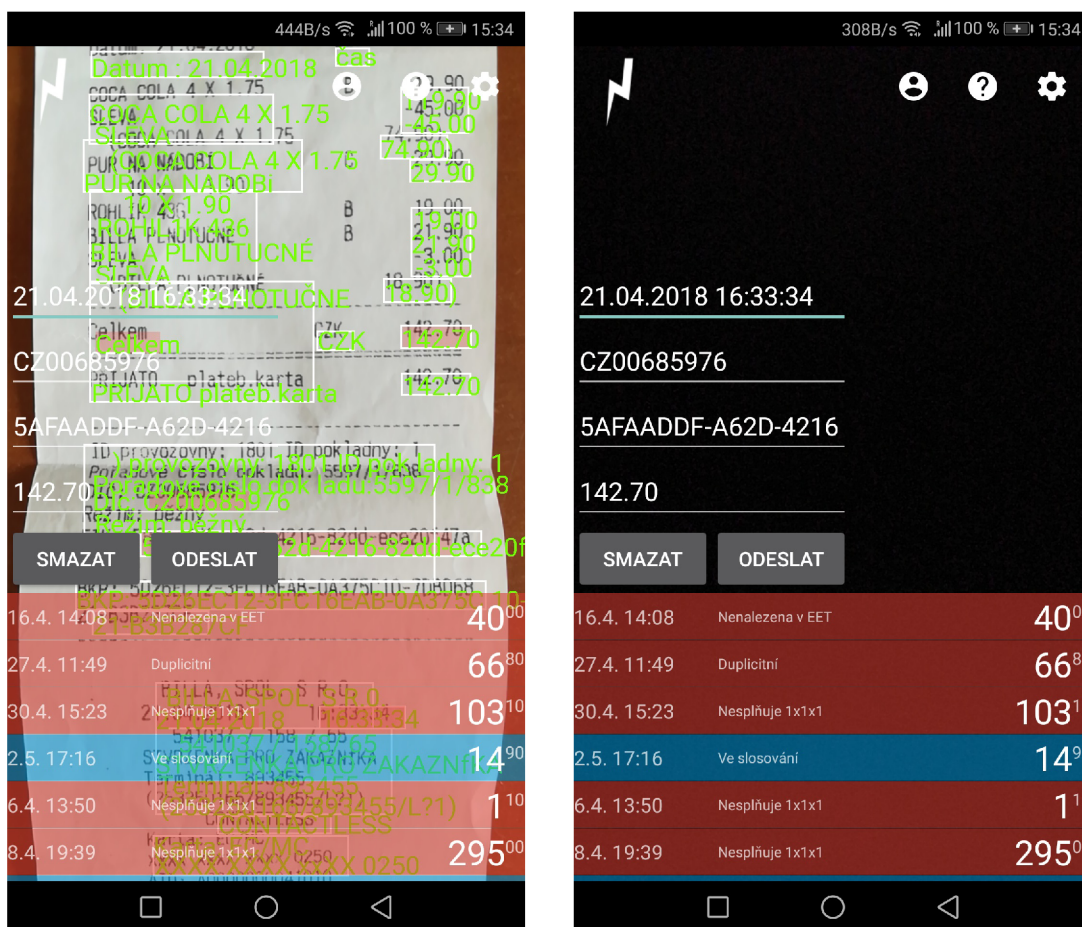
444B/s 100 % 15:34

Datum : 21.04.2018
čas
COCA COLA 4 X 1.75
SLEVA
PURINA NADOBi
ROHLIK 436
BELA PLNUTUCNÉ
SLEVA
29.90
-15.00
74.90
29.90
19.00
21.90
-3.00
18.90

21.04.2018 16:33:34
Celkem
CZK
142.70
CZ00685976
PRIJATO plateb.karta
142.70
5AFAADDF-A62D-4216
142.70
Rezim: bežný
SMAZAT
ODESLAT

| 16.4. 14:08 | Nenalezena v EET | 40 00 |
|---|---|---|
| 27.4. 11:49 | Duplicitní | 66 80 |
| 30.4. 15:23 | Nesplňuje 1x1x1 | 103 10 |
| 2.5. 17:16 | Ve slosování | 14 90 |
| 6.4. 13:50 | Nesplňuje 1x1x1 | 1 10 |
| 8.4. 19:39 | Nesplňuje 1x1x1 | 295 00 |

308B/s 100 % 15:34

21.04.2018 16:33:34
CZ00685976
5AFAADDF-A62D-4216
142.70
SMAZAT
ODESLAT

| 16.4. 14:08 | Nenalezena v EET | 40 0 |
|---|---|---|
| 27.4. 11:49 | Duplicitní | 66 8 |
| 30.4. 15:23 | Nesplňuje 1x1x1 | 103 1 |
| 2.5. 17:16 | Ve slosování | 14 9 |
| 6.4. 13:50 | Nesplňuje 1x1x1 | 1 1 |
| 8.4. 19:39 | Nesplňuje 1x1x1 | 295 0 |